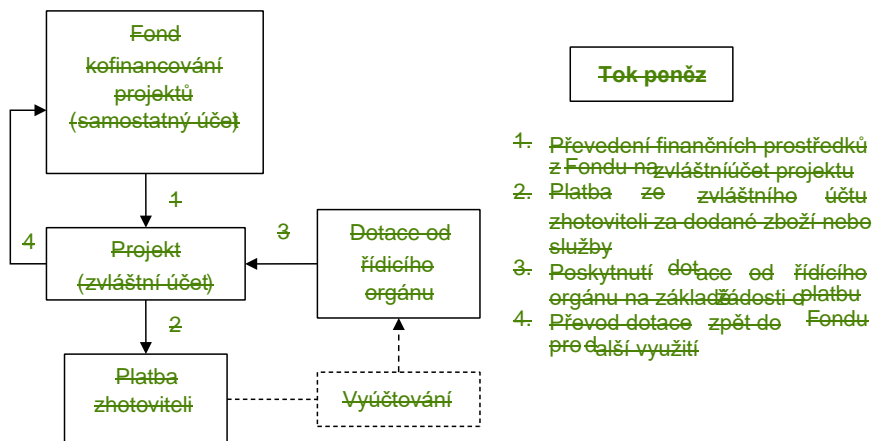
Fond kofinancování projektů (samostatný účet)

1

4

Projekt (zvláštní účet)

3

Dotace od řídícího orgánu

2

Platba zhotoviteli

Vyúčtování

Tok peněz

1. Převedení finančních prostředků z Fondu na zvláštní účet projektu
2. Platba ze zvláštního účtu zhotoviteli za dodané zboží nebo služby
3. Poskytnutí dotace od řídícího orgánu na základě žádosti o platbu
4. Převod dotace zpět do Fondu pro další využití